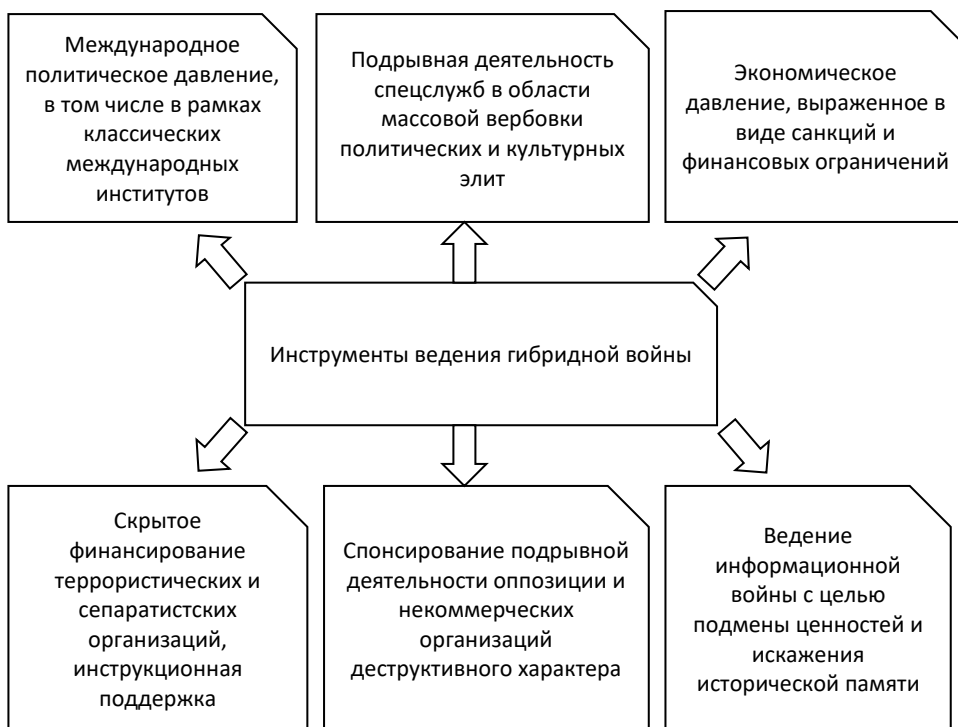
Международное политическое давление, в том числе в рамках классических международных институтов

Подрывная деятельность спецслужб в области массовой вербовки политических и культурных элит

Экономическое давление, выраженное в виде санкций и финансовых ограничений

Инструменты ведения гибридной войны

Скрытое финансирование террористических и сепаратистских организаций, инструкционная поддержка

Спонсирование подрывной деятельности оппозиции и некоммерческих организаций деструктивного характера

Ведение информационной войны с целью подмены ценностей и искажения исторической памяти